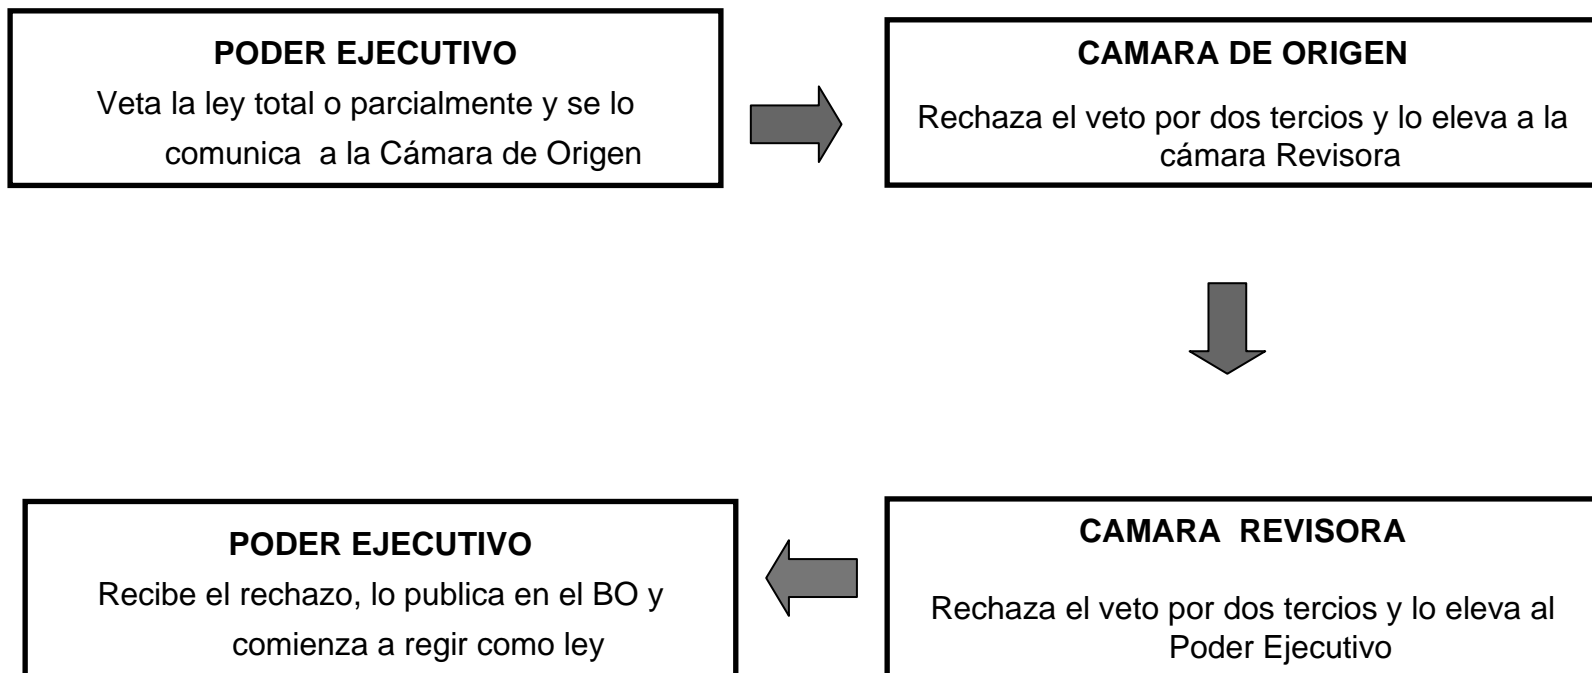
PODER EJECUTIVO
Veta la ley total o parcialmente y se lo comunica a la Cámara de Origen

CAMARA DE ORIGEN
Rechaza el veto por dos tercios y lo eleva a la cámara Revisora

PODER EJECUTIVO
Recibe el rechazo, lo publica en el BO y comienza a regir como ley

CAMARA REVISORA
Rechaza el veto por dos tercios y lo eleva al Poder Ejecutivo